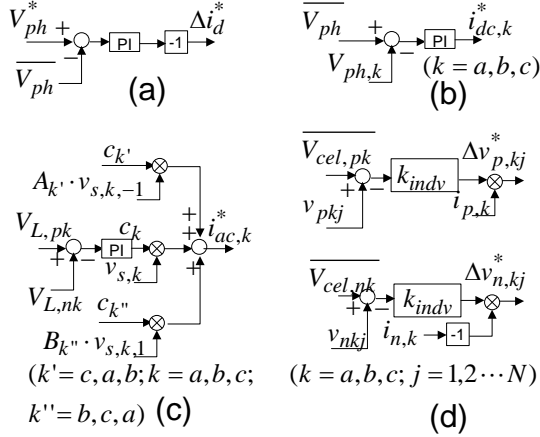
$V_{ph}^*$ + − PI -1 $\Delta i_d^*$

$\overline{V_{ph}}$

(a)

$\overline{V_{ph}}$ + − PI $i_{dc,k}^*$

$V_{ph,k}$ $(k = a,b,c)$

(b)

$c_{k'}$

$A_{k'} \cdot v_{s,k,-1}$

$V_{L,pk}$ $c_k$ + + + $i_{ac,k}^*$

+ − PI

$v_{s,k}$

$V_{L,nk}$ $c_{k''}$ +

$B_{k''} \cdot v_{s,k,1}$

$(k' = c,a,b; k = a,b,c;$

$k'' = b,c,a)$ (c)

$\overline{V_{cel,pk}}$ $\Delta v_{p,kj}^*$

+ − $k_{indv}$

$v_{pkj}$ $i_{p,k}$

$\overline{V_{cel,nk}}$ $\Delta v_{n,kj}^*$

+ − $k_{indv}$

$v_{nkj}$ $i_{n,k}$ -1

$(k = a,b,c; j = 1,2 \cdots N)$

(d)